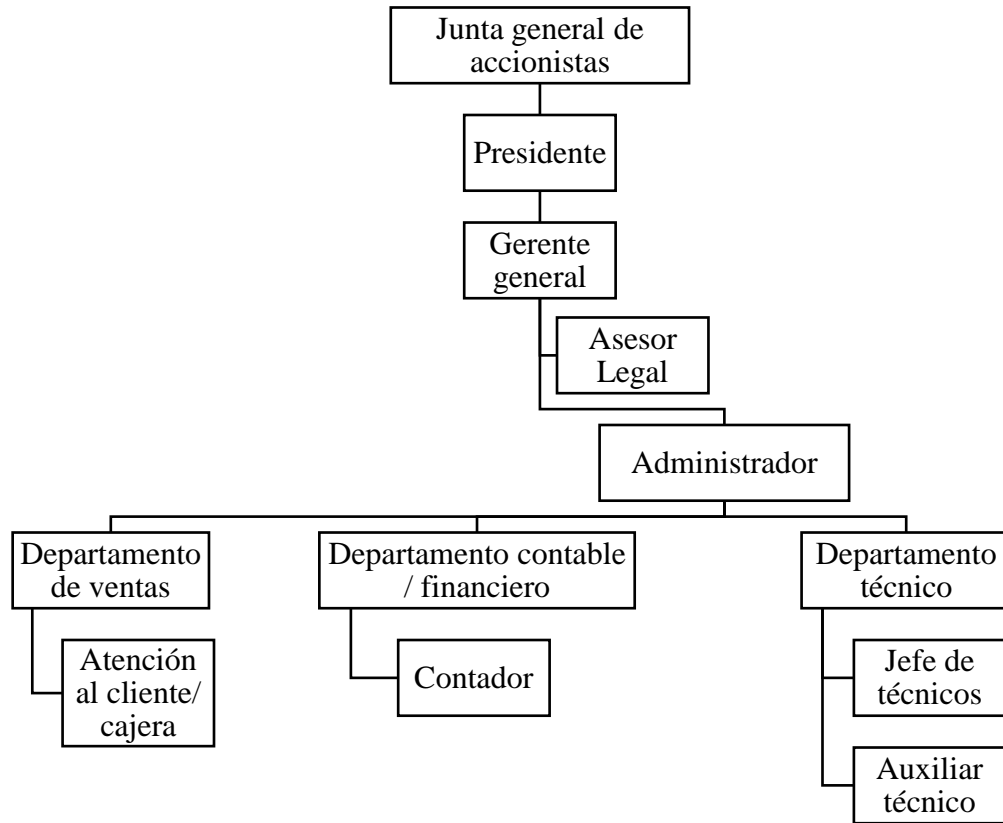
Junta general de accionistas

Presidente

Gerente general

Asesor Legal

Administrador

Departamento de ventas

Atención al cliente/ cajera

Departamento contable / financiero

Contador

Departamento técnico

Jefe de técnicos

Auxiliar técnico